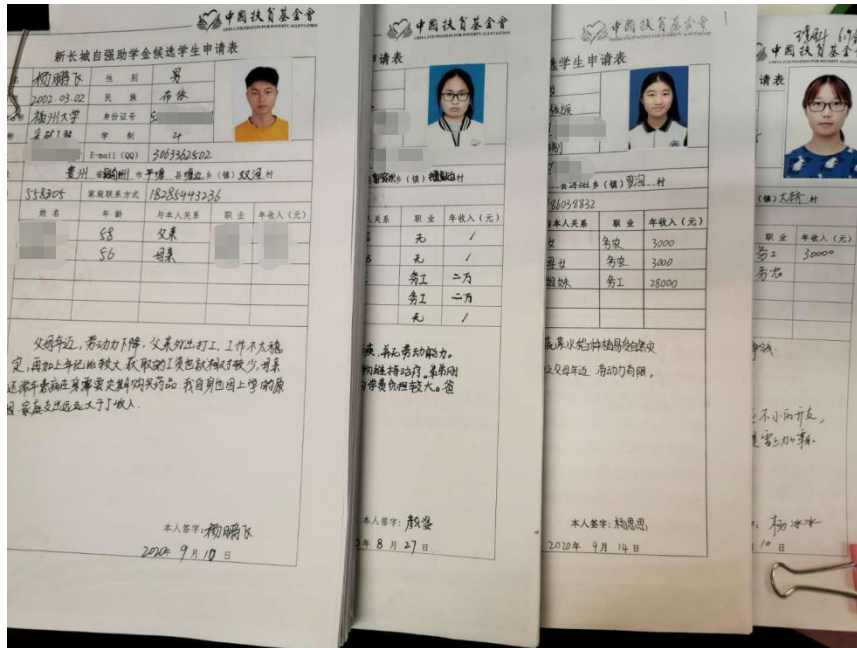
中国扶贫基金会

新长城自强助学金候选学生申请表

| 姓名 | 杨鹏飞 | 性别 | 男 |
|---|---|---|---|
| 出生日期 | 2002.03.02 | 民族 | 布依 |
| 学校 | 贵州大学 | 身份证号 | 5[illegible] |
| 院系 | 采矿1班 | 学制 | 4 |
| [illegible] | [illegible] | E-mail (QQ) | 3053362502 |
| 家庭住址 | 贵州 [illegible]州 市 平塘 县 塘边 乡(镇) 双河 村 | | |
| 邮编 | 558305 | 家庭联系方式 | 18285443236 |

| 姓名 | 年龄 | 与本人关系 | 职业 | 年收入(元) |
|---|---|---|---|---|
| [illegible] | 58 | 父亲 | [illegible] | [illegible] |
| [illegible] | 56 | 母亲 | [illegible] | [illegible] |

父母年迈，劳动力下降，父亲外出打工，工作不太稳定，再加上年纪比较大，获取的工资也就相对较少，母亲还常年患病在家需要定期购买药品。我自身也因上学的原因，家庭支出远远大于了收入。

本人签字：杨鹏飞
2020年 9月 10日

中国扶贫基金会
请表

| 与本人关系 | 职业 | 年收入(元) |
|---|---|---|
| | 无 | / |
| | 无 | / |
| | 务工 | 二万 |
| | 务工 | 二万 |
| | 无 | / |

病，并无劳动能力。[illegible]维持治疗，家庭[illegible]费负担较大。爸

本人签字：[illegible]
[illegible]年 8月 27日

中国扶贫基金会
选学生申请表

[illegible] 乡(镇) 罗阳 村
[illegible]86058832

| 与本人关系 | 职业 | 年收入(元) |
|---|---|---|
| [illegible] | 务农 | 3000 |
| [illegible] | 务农 | 3000 |
| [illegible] | 务工 | 28000 |

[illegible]父母年迈，劳动力有限。

本人签字：杨恩恩
2020年 9月 14日

中国扶贫基金会
请表
(镇) 大桥 村

| 职业 | 年收入(元) |
|---|---|
| 务工 | 30000 |
| 务农 | |

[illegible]
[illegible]不小的开支，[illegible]

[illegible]：杨冰冰
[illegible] 10 日